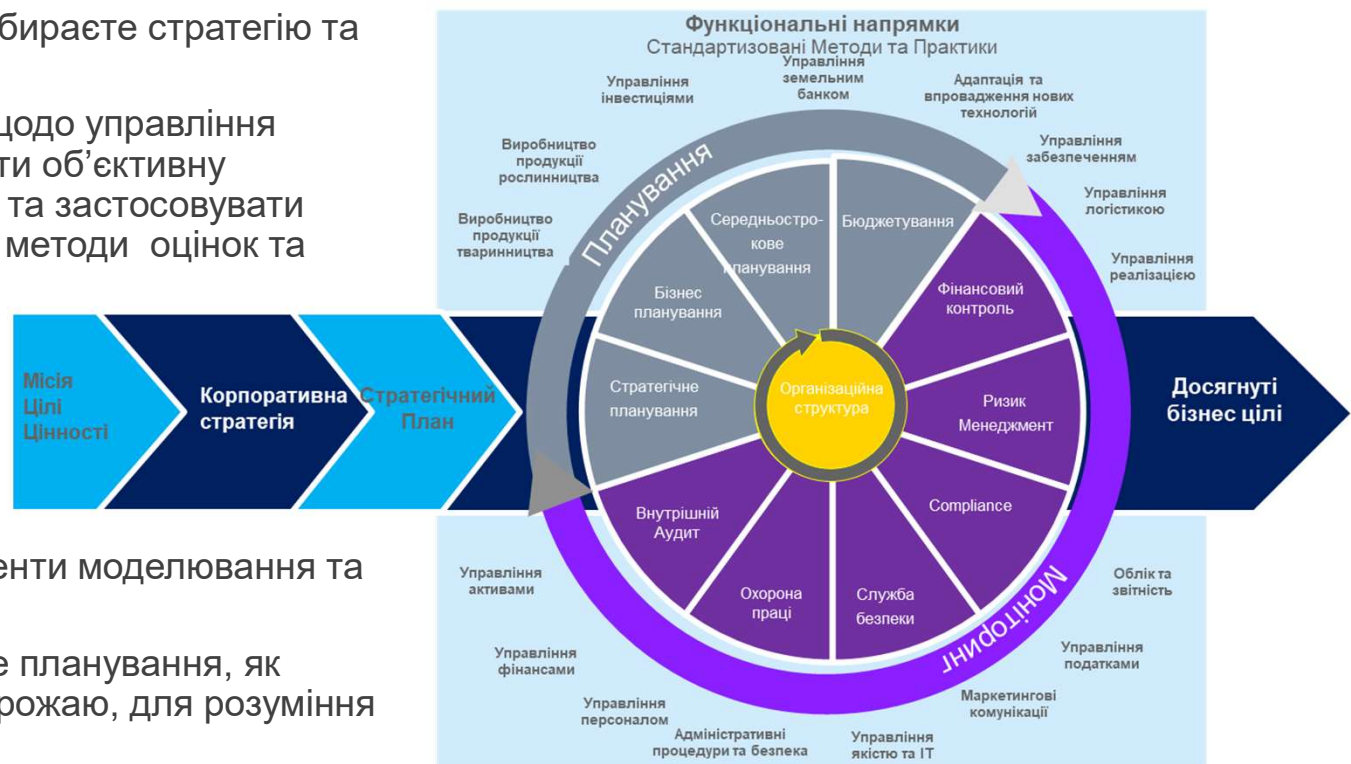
бираєте стратегію та

щодо управління ти об'єктивну та застосовувати методи оцінок та

енти моделювання та

е планування, як рожаю, для розуміння

Функціональні напрямки
Стандартизовані Методи та Практики

Управління інвестиціями

Управління земельним банком

Адаптація та впровадження нових технологій

Виробництво продукції рослинництва

Управління забезпеченням

Управління логістикою

Виробництво продукції тваринництва

Управління реалізацією

Планування

Середньострокове планування

Бюджетування

Бізнес планування

Фінансовий контроль

Стратегічне планування

Організаційна структура

Ризик Менеджмент

Compliance

Внутрішній Аудит

Охорона праці

Служба безпеки

Моніторинг

Місія
Цілі
Цінності

Корпоративна стратегія

Стратегічний План

Досягнуті бізнес цілі

Управління активами

Облік та звітність

Управління фінансами

Управління податками

Управління персоналом

Маркетингові комунікації

Адміністративні процедури та безпека

Управління якістю та IT